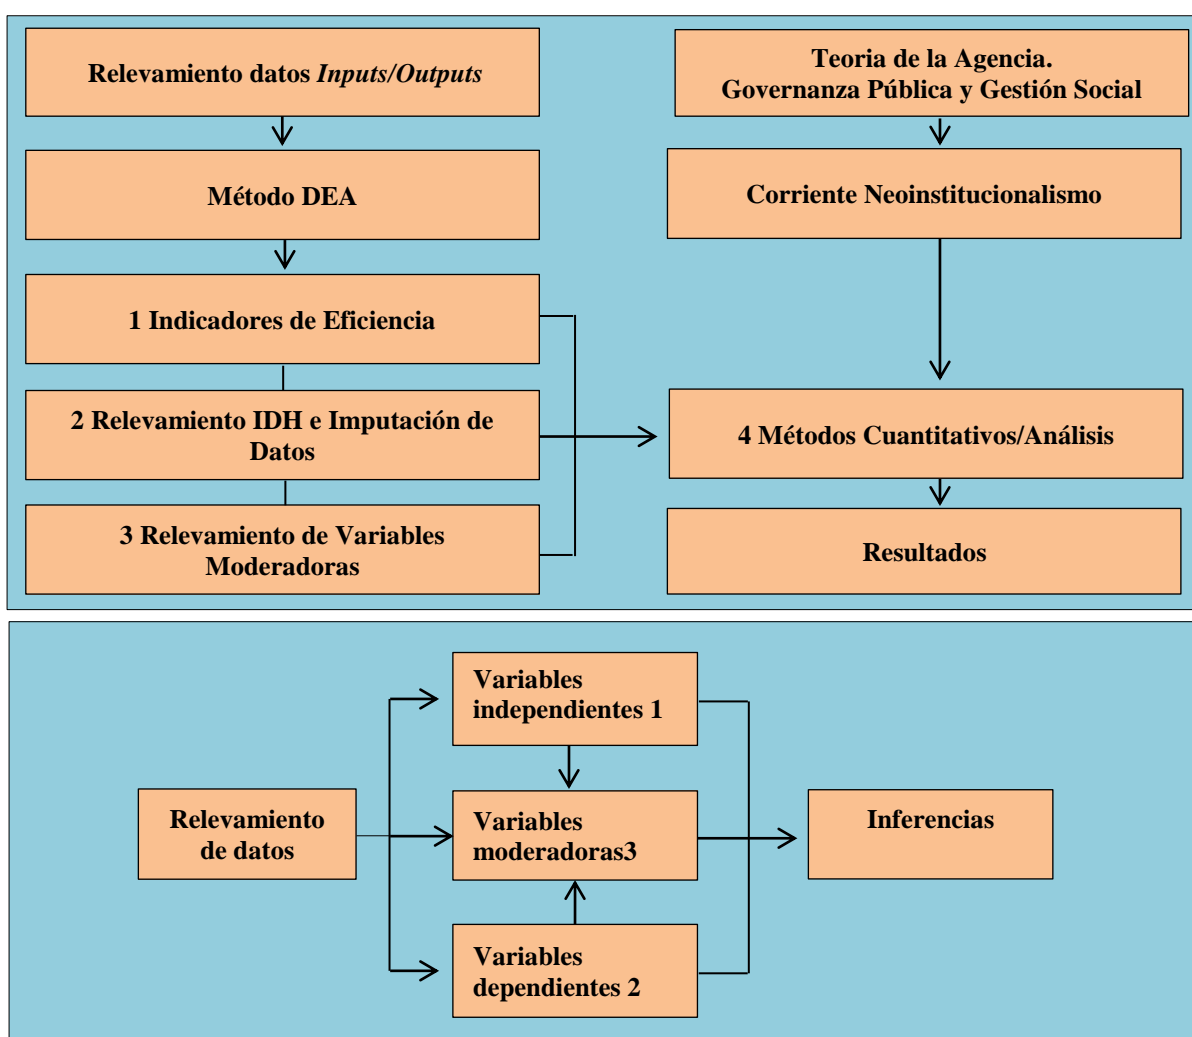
Relevamiento datos *Inputs/Outputs*

Método DEA

1 Indicadores de Eficiencia

2 Relevamiento IDH e Imputación de Datos

3 Relevamiento de Variables Moderadoras

Teoria de la Agencia. Governanza Pública y Gestión Social

Corriente Neoinstitucionalismo

4 Métodos Cuantitativos/Análisis

Resultados

Relevamiento de datos

Variables independientes 1

Variables moderadoras3

Variables dependientes 2

Inferencias